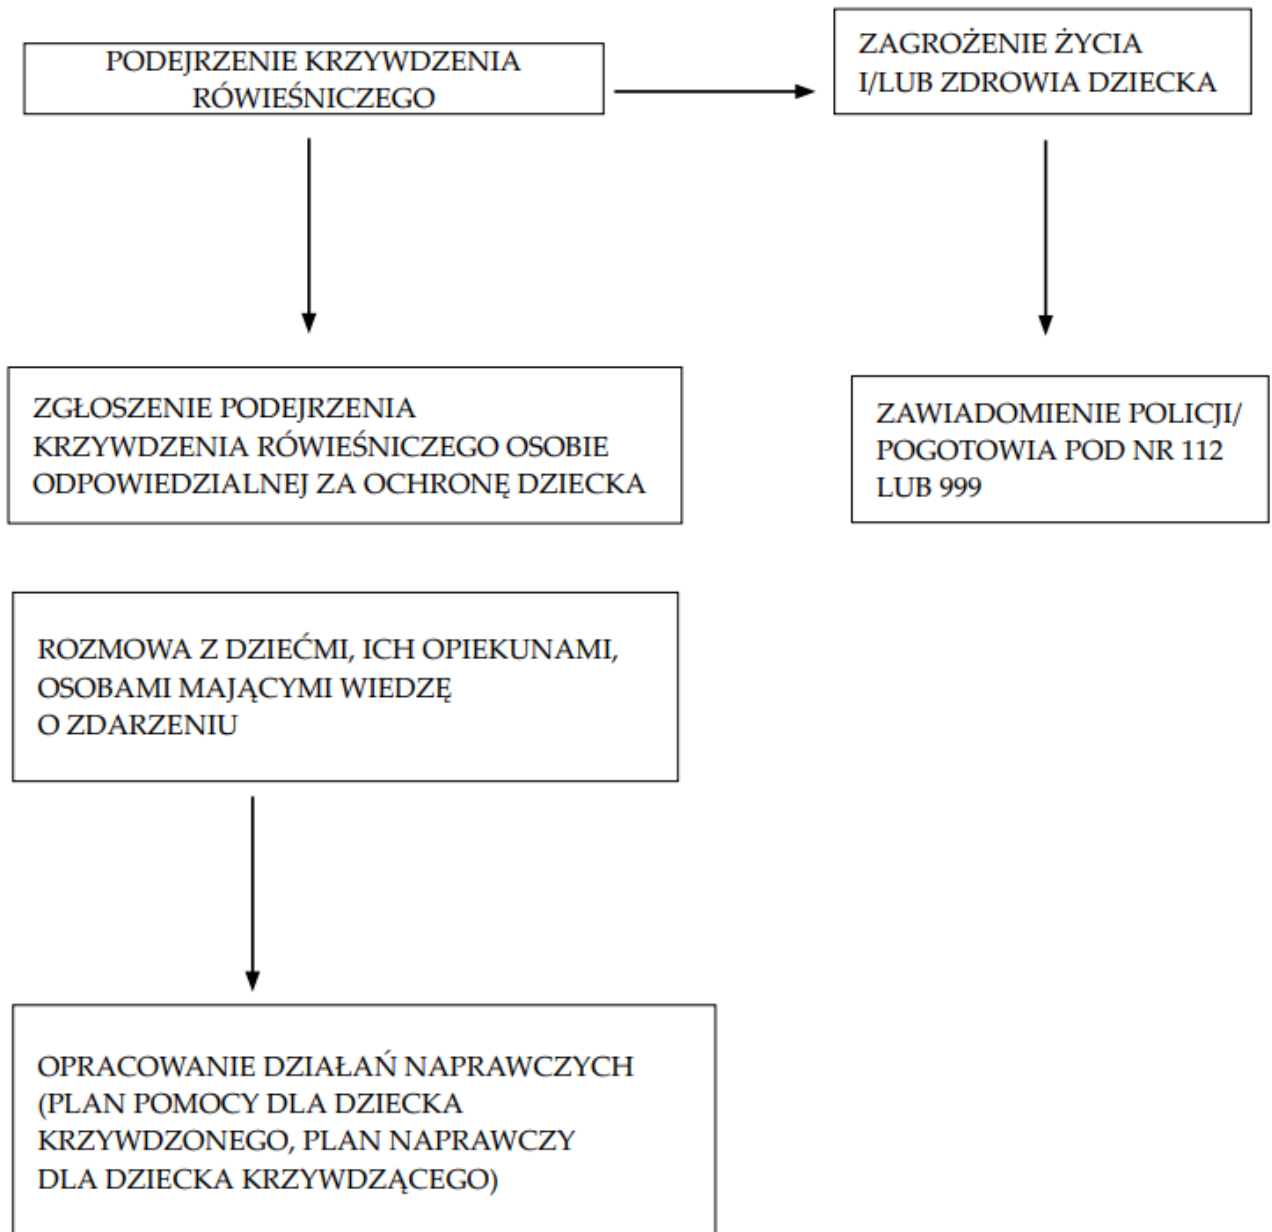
PODEJRZENIE KRZYWDZENIA RÓWIEŚNICZEGO

ZAGROŻENIE ŻYCIA I/LUB ZDROWIA DZIECKA

ZGŁOSZENIE PODEJRZENIA KRZYWDZENIA RÓWIEŚNICZEGO OSOBIE ODPOWIEDZIALNEJ ZA OCHRONĘ DZIECKA

ZAWIADOMIENIE POLICJI/ POGOTOWIA POD NR 112 LUB 999

ROZMOWA Z DZIEĆMI, ICH OPIEKUNAMI, OSOBAMI MAJĄCYMI WIEDZĘ O ZDARZENIU

OPRACOWANIE DZIAŁAŃ NAPRAWCZYCH (PLAN POMOCY DLA DZIECKA KRZYWDZONEGO, PLAN NAPRAWCZY DLA DZIECKA KRZYWDZĄCEGO)